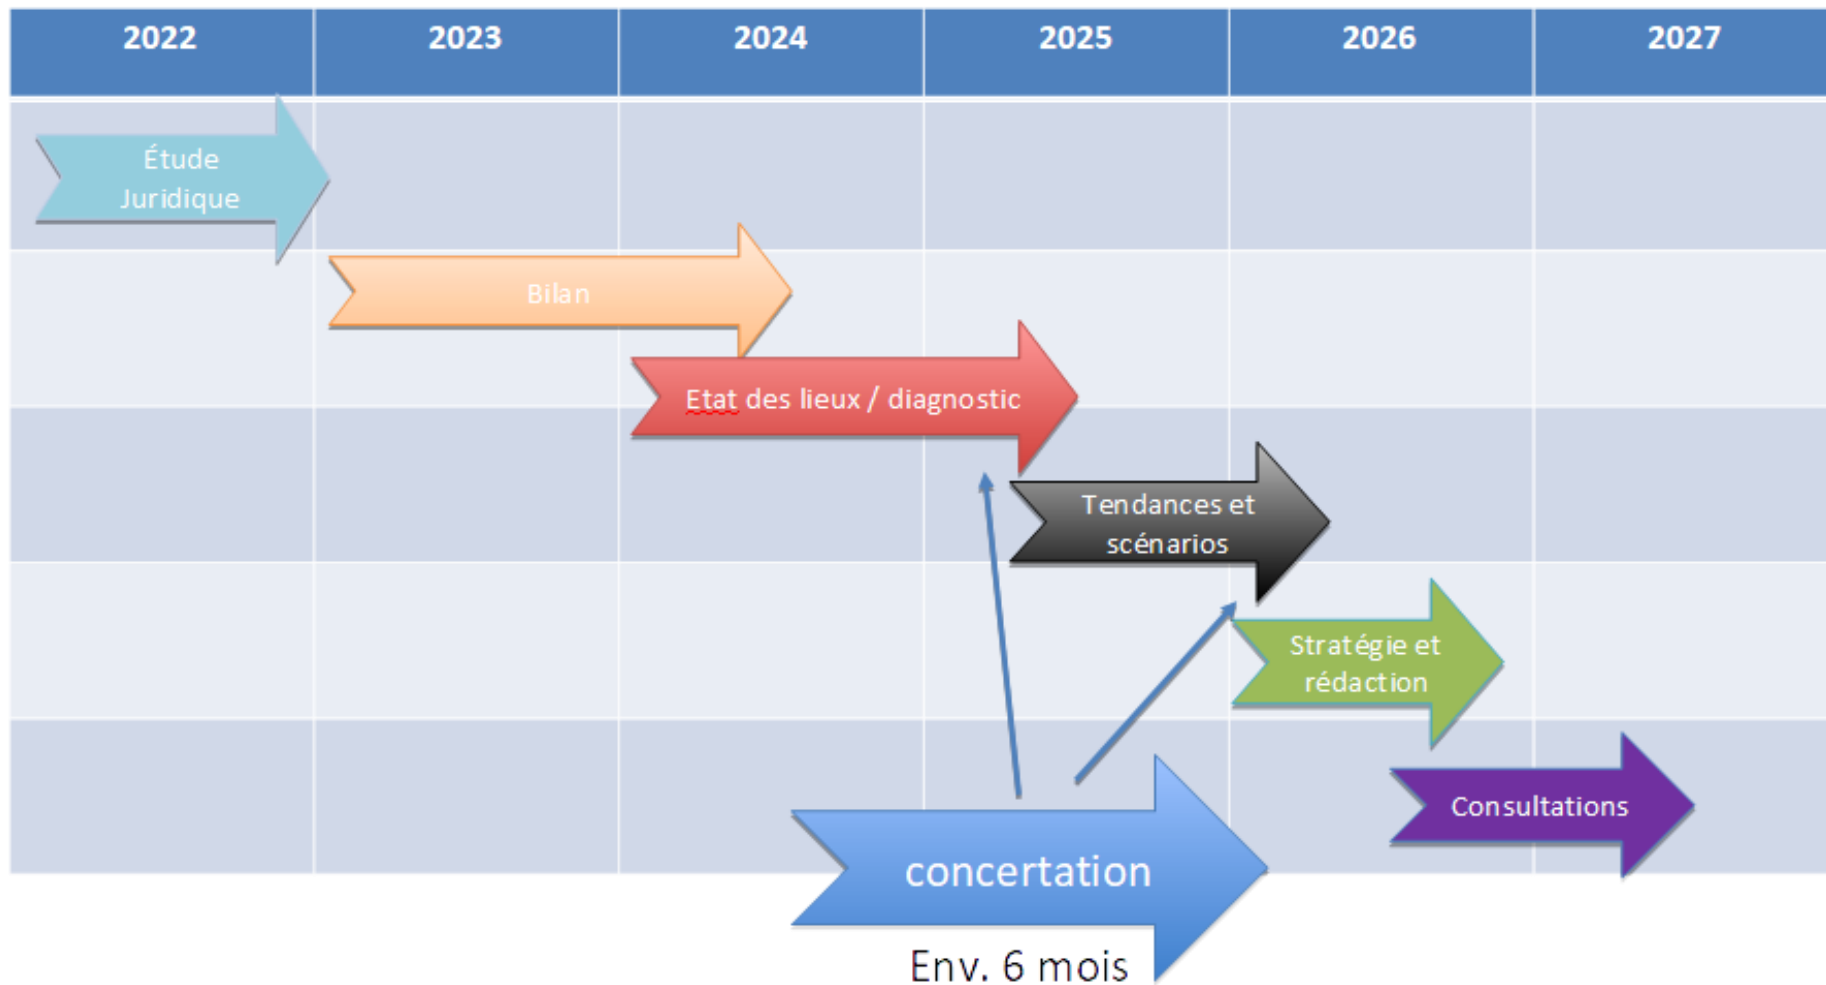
| 2022 | 2023 | 2024 | 2025 | 2026 | 2027 |
|---|---|---|---|---|---|

Étude Juridique

Bilan

Etat des lieux / diagnostic

Tendances et scénarios

Stratégie et rédaction

Consultations

concertation

Env. 6 mois